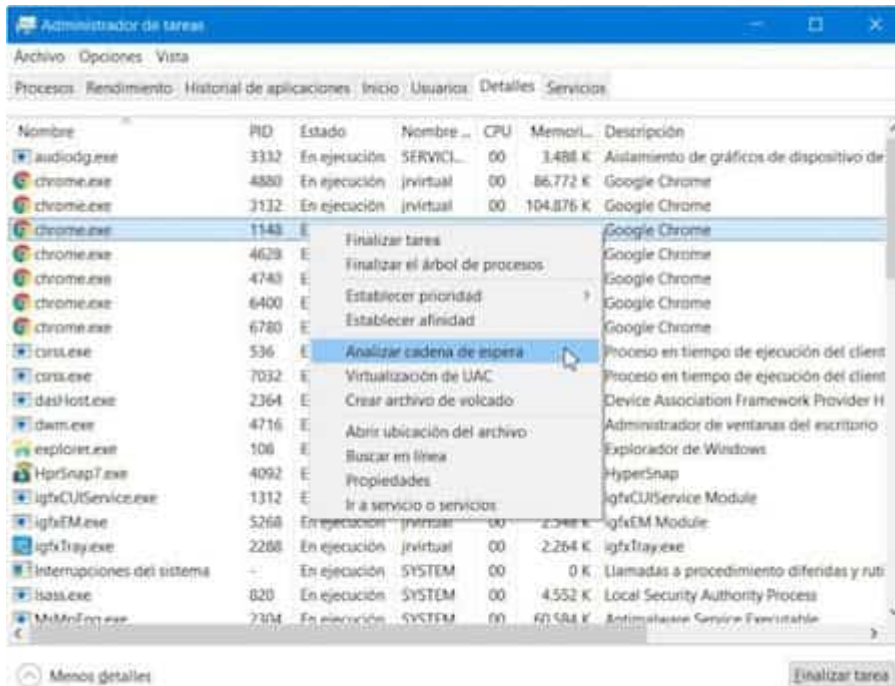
Administrador de tareas

Archivo Opciones Vista

Procesos Rendimiento Historial de aplicaciones Inicio Usuarios Detalles Servicios

| Nombre | PID | Estado | Nombre ... | CPU | Memori... | Descripción |
|---|---|---|---|---|---|---|
| audiodg.exe | 3332 | En ejecución | SERVICI... | 00 | 3.488 K | Aislamiento de gráficos de dispositivo de |
| chrome.exe | 4880 | En ejecución | jrvirtual | 00 | 86.772 K | Google Chrome |
| chrome.exe | 3132 | En ejecución | jrvirtual | 00 | 104.876 K | Google Chrome |
| chrome.exe | 1148 | E | | | | Google Chrome |
| chrome.exe | 4628 | E | | | | Google Chrome |
| chrome.exe | 4740 | E | | | | Google Chrome |
| chrome.exe | 6400 | E | | | | Google Chrome |
| chrome.exe | 6780 | E | | | | Google Chrome |
| csrss.exe | 536 | E | | | | Proceso en tiempo de ejecución del client |
| csrss.exe | 7032 | E | | | | Proceso en tiempo de ejecución del client |
| dasHost.exe | 2364 | E | | | | Device Association Framework Provider H |
| dwm.exe | 4716 | E | | | | Administrador de ventanas del escritorio |
| explorer.exe | 108 | E | | | | Explorador de Windows |
| HprSnap7.exe | 4092 | E | | | | HyperSnap |
| igfxCUIService.exe | 1312 | E | | | | igfxCUIService Module |
| igfxEM.exe | 5268 | En ejecución | jrvirtual | 00 | 2.548 K | igfxEM Module |
| igfxTray.exe | 2288 | En ejecución | jrvirtual | 00 | 2.264 K | igfxTray.exe |
| Interrupciones del sistema | - | En ejecución | SYSTEM | 00 | 0 K | Llamadas a procedimiento diferidas y ruti |
| lsass.exe | 820 | En ejecución | SYSTEM | 00 | 4.552 K | Local Security Authority Process |
| MsMpEng.exe | 2304 | En ejecución | SYSTEM | 00 | 60.584 K | Antimalware Service Executable |

Finalizar tarea
Finalizar el árbol de procesos
Establecer prioridad
Establecer afinidad
Analizar cadena de espera
Virtualización de UAC
Crear archivo de volcado
Abrir ubicación del archivo
Buscar en línea
Propiedades
Ir a servicio o servicios

Menos detalles

Finalizar tarea